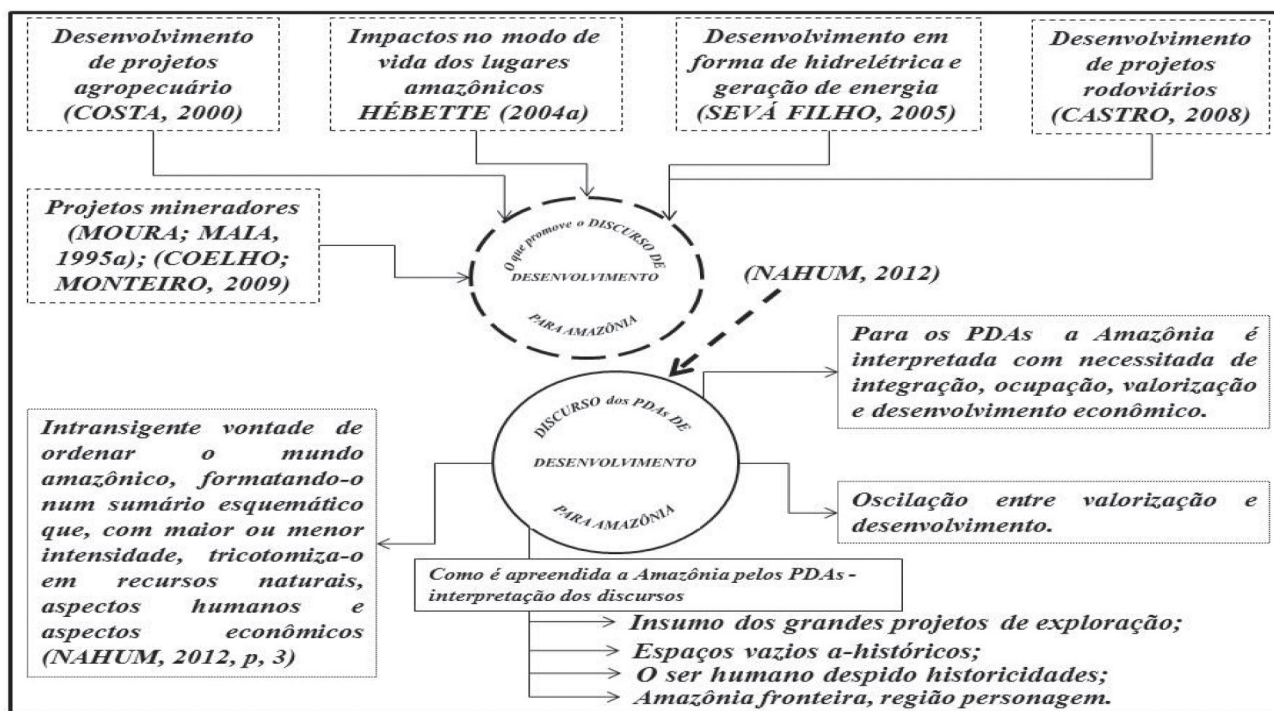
Desenvolvimento de projetos agropecuário (COSTA, 2000)

Impactos no modo de vida dos lugares amazônicos HÉBETTE (2004a)

Desenvolvimento em forma de hidrelétrica e geração de energia (SEVÁ FILHO, 2005)

Desenvolvimento de projetos rodoviários (CASTRO, 2008)

Projetos mineradores (MOURA; MAIA, 1995a); (COELHO; MONTEIRO, 2009)

O que promove o DISCURSO DE DESENVOLVIMENTO PARA AMAZÔNIA

(NAHUM, 2012)

Para os PDAs a Amazônia é interpretada com necessitada de integração, ocupação, valorização e desenvolvimento econômico.

Intransigente vontade de ordenar o mundo amazônico, formatando-o num sumário esquemático que, com maior ou menor intensidade, tricotomiza-o em recursos naturais, aspectos humanos e aspectos econômicos (NAHUM, 2012, p, 3)

DISCURSO dos PDAs DE DESENVOLVIMENTO PARA AMAZÔNIA

Oscilação entre valorização e desenvolvimento.

Como é apreendida a Amazônia pelos PDAs - interpretação dos discursos

Insumo dos grandes projetos de exploração;
Espaços vazios a-históricos;
O ser humano despido historicidades;
Amazônia fronteira, região personagem.